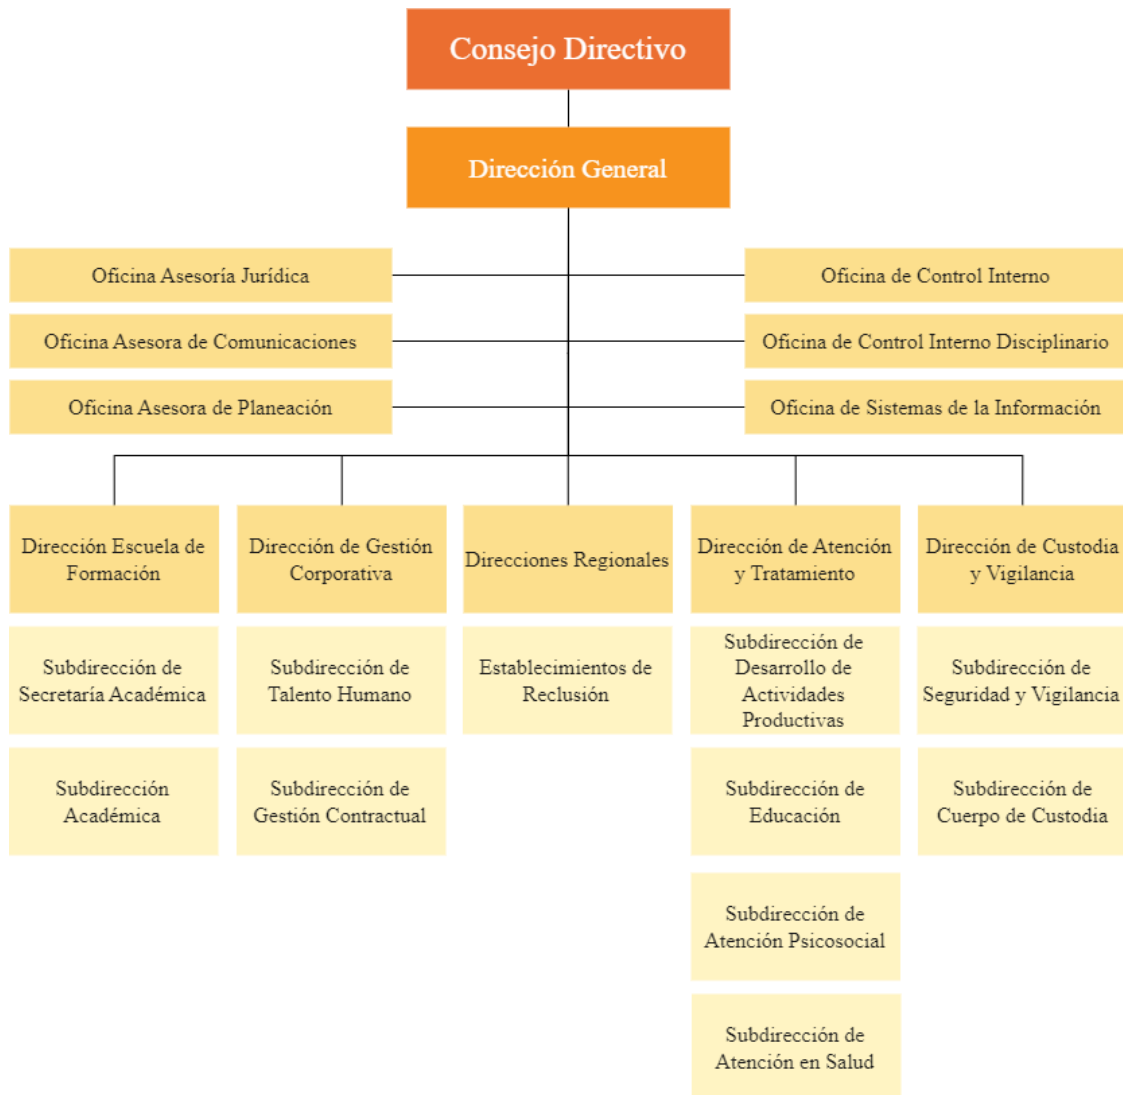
Consejo Directivo

Dirección General

Oficina Asesoría Jurídica

Oficina de Control Interno

Oficina Asesora de Comunicaciones

Oficina de Control Interno Disciplinario

Oficina Asesora de Planeación

Oficina de Sistemas de la Información

Dirección Escuela de Formación

Subdirección de Secretaría Académica

Subdirección Académica

Dirección de Gestión Corporativa

Subdirección de Talento Humano

Subdirección de Gestión Contractual

Direcciones Regionales

Establecimientos de Reclusión

Dirección de Atención y Tratamiento

Subdirección de Desarrollo de Actividades Productivas

Subdirección de Educación

Subdirección de Atención Psicosocial

Subdirección de Atención en Salud

Dirección de Custodia y Vigilancia

Subdirección de Seguridad y Vigilancia

Subdirección de Cuerpo de Custodia